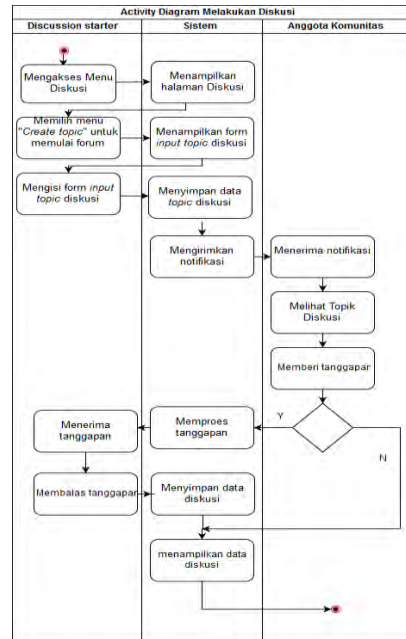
Activity Diagram Melakukan Diskusi

| Discussion starter | Sistem | Anggota Komunitas |
|---|---|---|

Mengakses Menu Diskusi

Menampilkan halaman Diskusi

Memilih menu "Create topic" untuk memulai forum

Menampilkan form input topic diskusi

Mengisi form input topic diskusi

Menyimpan data topic diskusi

Mengirimkan notifikasi

Menerima notifikasi

Melihat Topik Diskusi

Memberi tanggapan

Y

N

Memproes tanggapan

Menerima tanggapan

Membalas tanggapan

Menyimpan data diskusi

menampilkan data diskusi